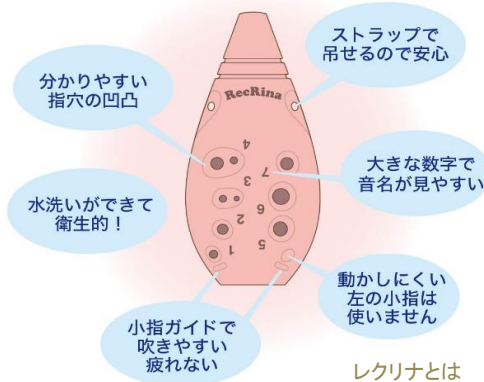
ストラップで
吊せるので安心

分かりやすい
指穴の凹凸

RecRina

大きな数字で
音名が見やすい

4
7
3
6
2
5
1

水洗いができて
衛生的！

動かしにくい
左の小指は
使いません

小指ガイドで
吹きやすい
疲れない

レクリナとは